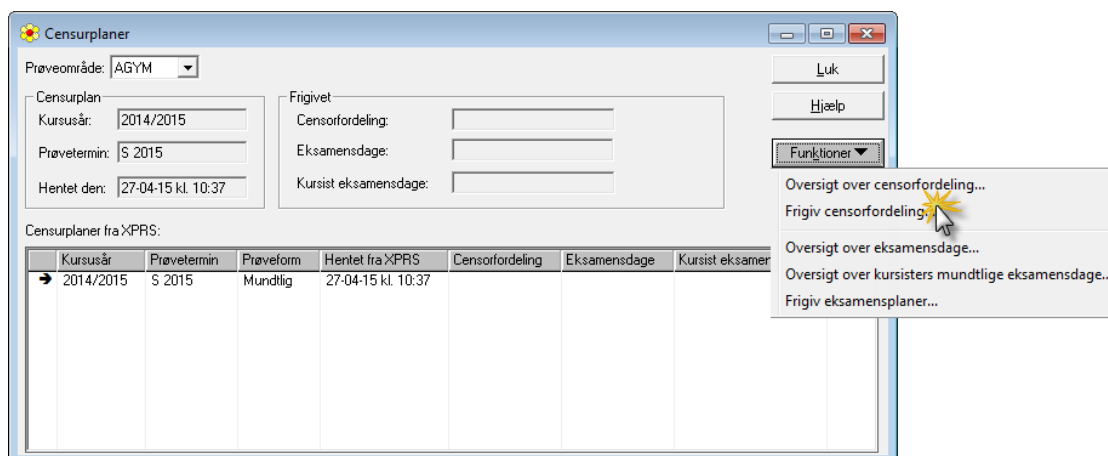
Censurplaner

Prøveområde: AGYM

Luk

Hjælp

Censurplan
Kursusår: 2014/2015
Prøvetermin: S 2015
Hentet den: 27-04-15 kl. 10:37

Frigivet
Censorfordeling:
Eksamensdage:
Kursist eksamensdage:

Funktioner

Oversigt over censorfordeling...
Frigiv censorfordeling...
Oversigt over eksamensdage...
Oversigt over kursisters mundtlige eksamensdage...
Frigiv eksamensplaner...

Censurplaner fra XPRS:

| | Kursusår | Prøvetermin | Prøveform | Hentet fra XPRS | Censorfordeling | Eksamensdage | Kursist eksamen |
|---|---|---|---|---|---|---|---|
| ➔ | 2014/2015 | S 2015 | Mundtlig | 27-04-15 kl. 10:37 | | | |